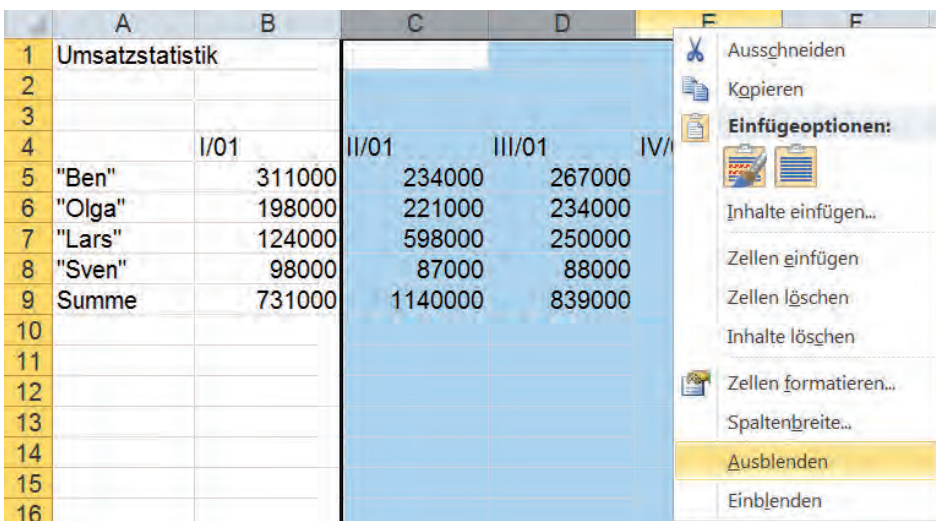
|   | A | B | C | D | E | F |
|---|---|---|---|---|---|---|
| 1 | Umsatzstatistik | | | | | |
| 2 | | | | | | |
| 3 | | | | | | |
| 4 | | I/01 | II/01 | III/01 | IV/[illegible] | |
| 5 | "Ben" | 311000 | 234000 | 267000 | | |
| 6 | "Olga" | 198000 | 221000 | 234000 | | |
| 7 | "Lars" | 124000 | 598000 | 250000 | | |
| 8 | "Sven" | 98000 | 87000 | 88000 | | |
| 9 | Summe | 731000 | 1140000 | 839000 | | |
| 10 | | | | | | |
| 11 | | | | | | |
| 12 | | | | | | |
| 13 | | | | | | |
| 14 | | | | | | |
| 15 | | | | | | |
| 16 | | | | | | |

Ausschneiden
Kopieren
Einfügeoptionen:
Inhalte einfügen...
Zellen einfügen
Zellen löschen
Inhalte löschen
Zellen formatieren...
Spaltenbreite...
Ausblenden
Einblenden